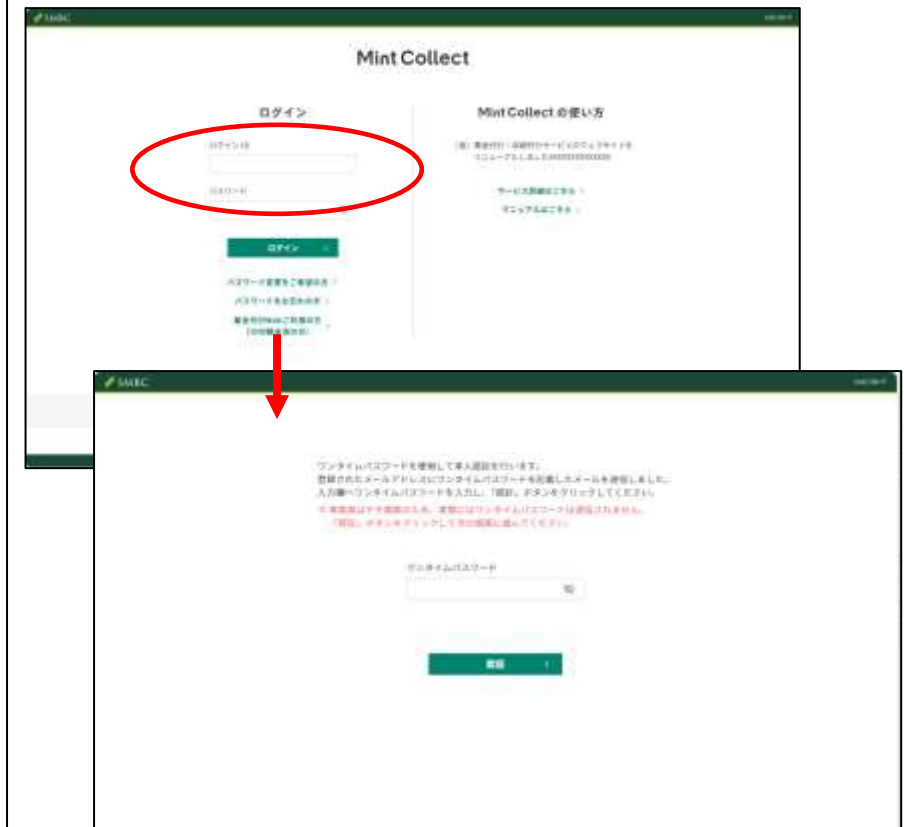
SMBC

Mint Collect

ログイン

ログインID

パスワード

ログイン

パスワード変更をご希望の方

パスワードをお忘れの方

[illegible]

Mint Collect の使い方

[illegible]

サービス詳細はこちら

マニュアルはこちら

SMBC

ワンタイムパスワードを使用して本人認証を行います。
登録されたメールアドレスにワンタイムパスワードを記載したメールを送信しました。
入力欄へワンタイムパスワードを入力し、「認証」ボタンをクリックしてください。
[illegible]

ワンタイムパスワード

認証